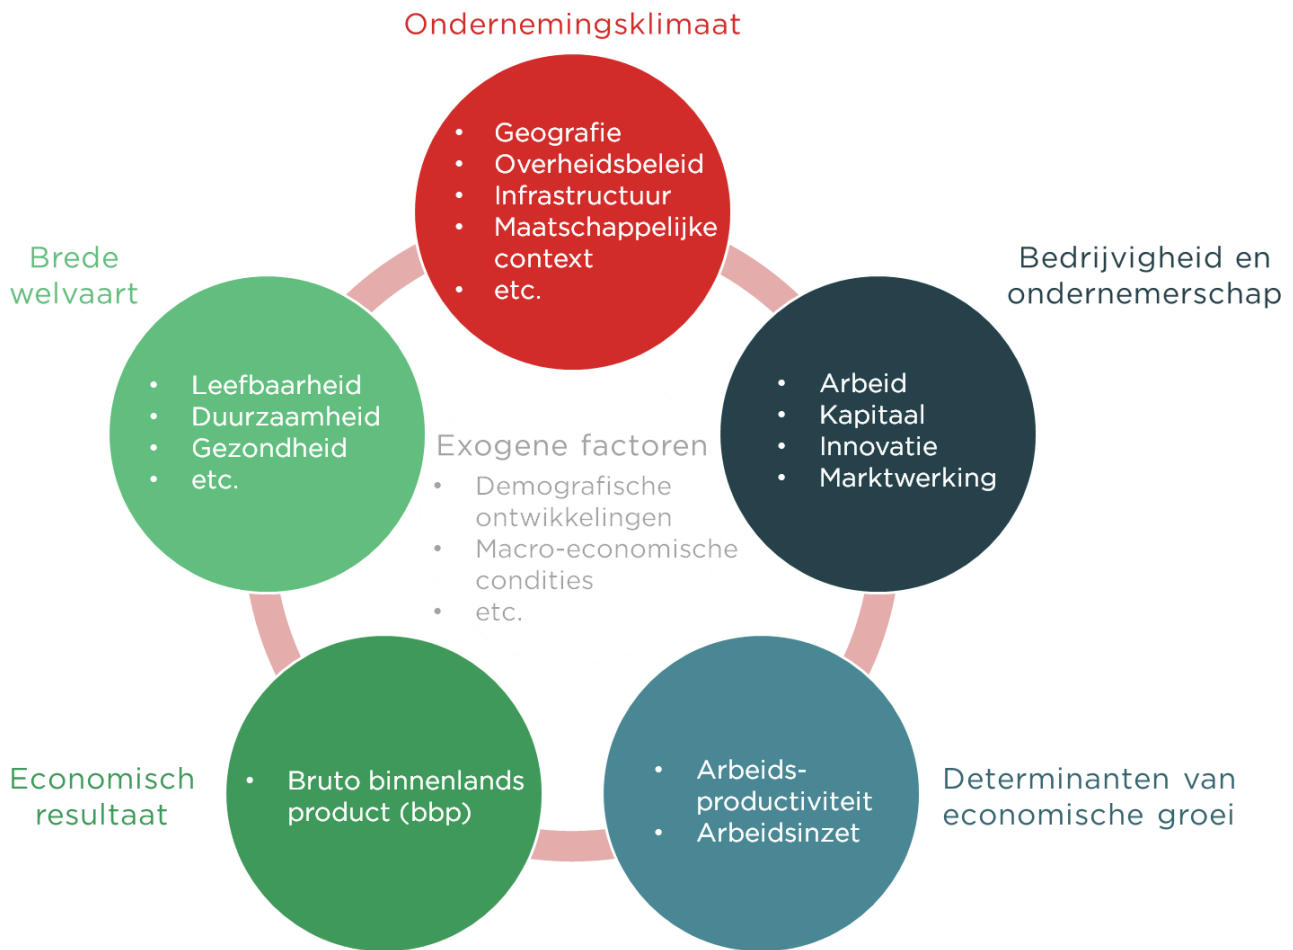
Ondernemingsklimaat

- Geografie
- Overheidsbeleid
- Infrastructuur
- Maatschappelijke context
- etc.

Bedrijvigheid en ondernemerschap

- Arbeid
- Kapitaal
- Innovatie
- Marktwerking

Determinanten van economische groei

- Arbeidsproductiviteit
- Arbeidsinzet

Economisch resultaat

- Bruto binnenlands product (bbp)

Brede welvaart

- Leefbaarheid
- Duurzaamheid
- Gezondheid
- etc.

Exogene factoren

- Demografische ontwikkelingen
- Macro-economische condities
- etc.